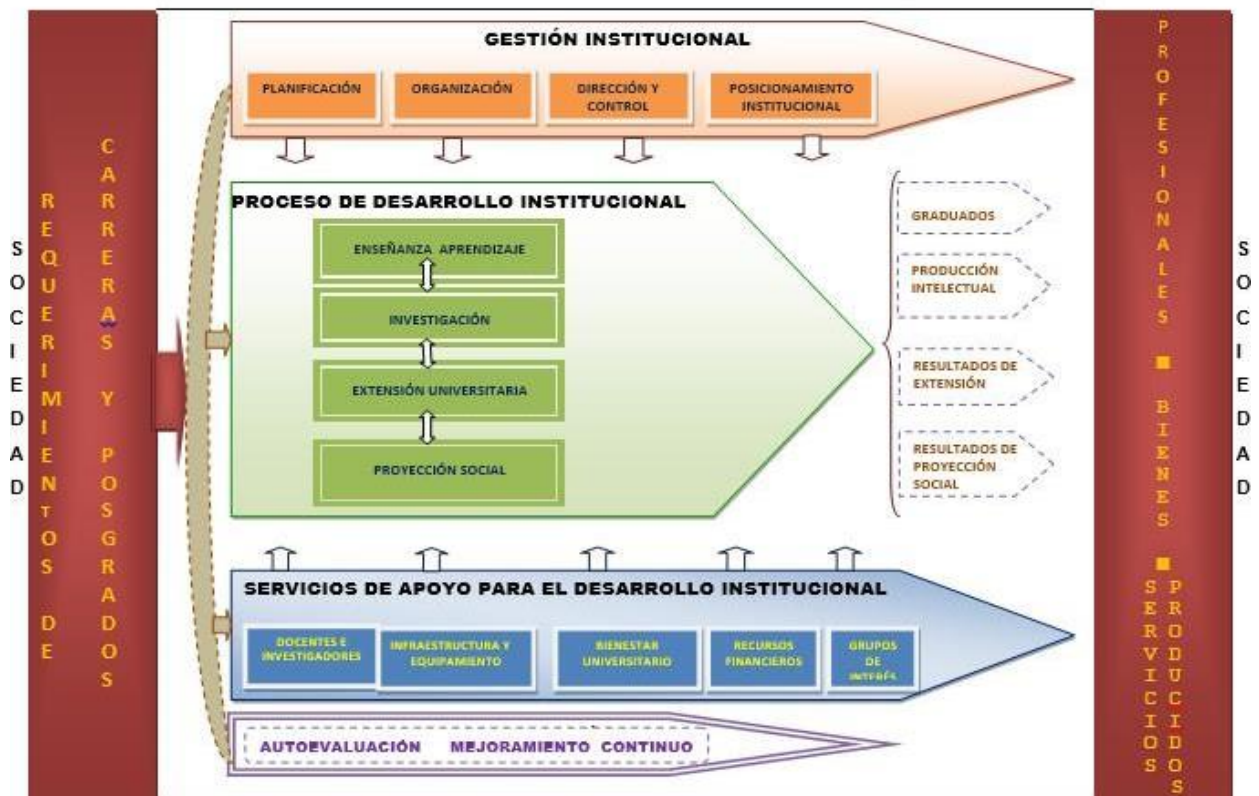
SOCIEDAD

REQUERIMIENTOS DE

CARRERAS Y POSGRADOS

GESTIÓN INSTITUCIONAL

PLANIFICACIÓN

ORGANIZACIÓN

DIRECCIÓN Y CONTROL

POSICIONAMIENTO INSTITUCIONAL

PROCESO DE DESARROLLO INSTITUCIONAL

ENSEÑANZA APRENDIZAJE

INVESTIGACIÓN

EXTENSIÓN UNIVERSITARIA

PROYECCIÓN SOCIAL

GRADUADOS

PRODUCCIÓN INTELECTUAL

RESULTADOS DE EXTENSIÓN

RESULTADOS DE PROYECCIÓN SOCIAL

SERVICIOS DE APOYO PARA EL DESARROLLO INSTITUCIONAL

DOCENTES E INVESTIGADORES

INFRAESTRUCTURA Y EQUIPAMIENTO

BIENESTAR UNIVERSITARIO

RECURSOS FINANCIEROS

GRUPOS DE INTERÉS

AUTOEVALUACIÓN MEJORAMIENTO CONTINUO

PROFESIONALES ■ BIENES ■ SERVICIOS PRODUCIDOS

SOCIEDAD